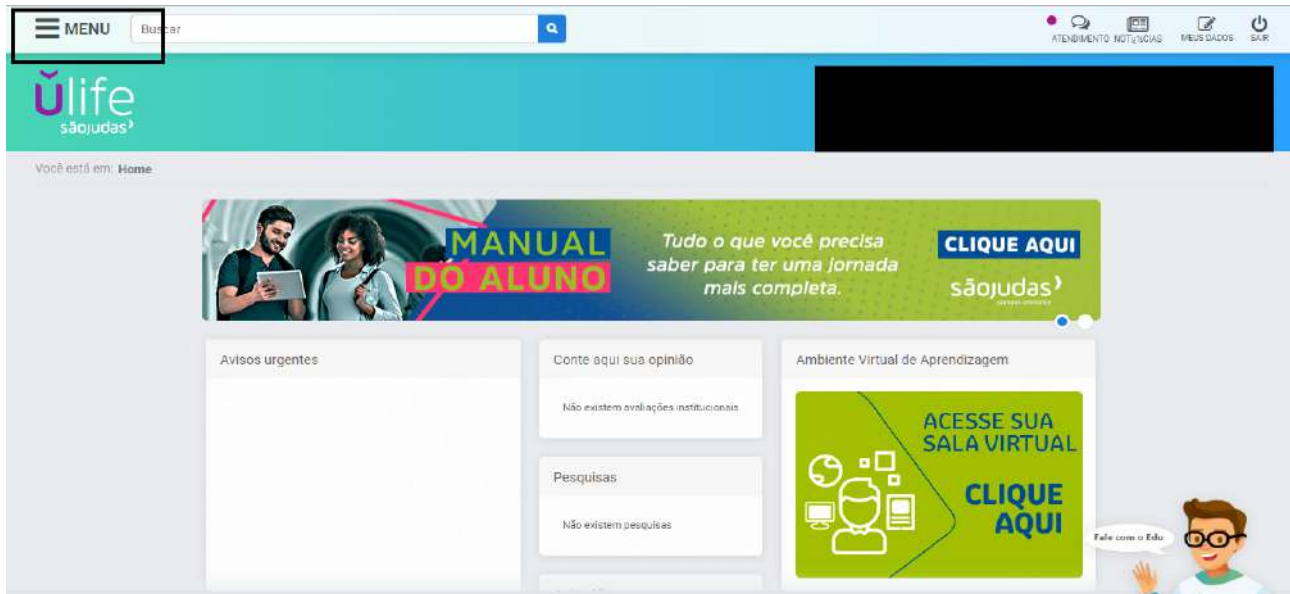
MENU Buscar

ATENDIMENTO NOTÍCIAS MEUS DADOS SAIR

ŭlife
sãojudas

Você está em: Home

MANUAL DO ALUNO

Tudo o que você precisa saber para ter uma jornada mais completa.

CLIQUE AQUI

sãojudas

Avisos urgentes

Conte aqui sua opinião

Não existem avaliações institucionais

Pesquisas

Não existem pesquisas

Ambiente Virtual de Aprendizagem

ACESSE SUA SALA VIRTUAL

CLIQUE AQUI

Fale com o Edu